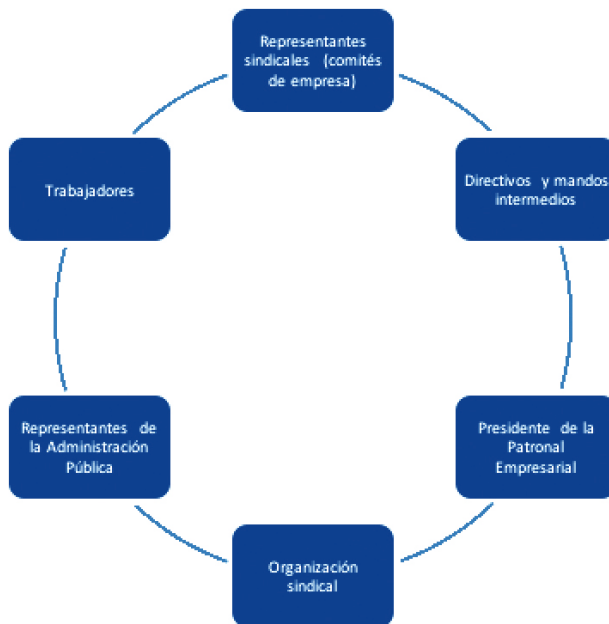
Representantes sindicales (comités de empresa)

Directivos y mandos intermedios

Presidente de la Patronal Empresarial

Organización sindical

Representantes de la Administración Pública

Trabajadores